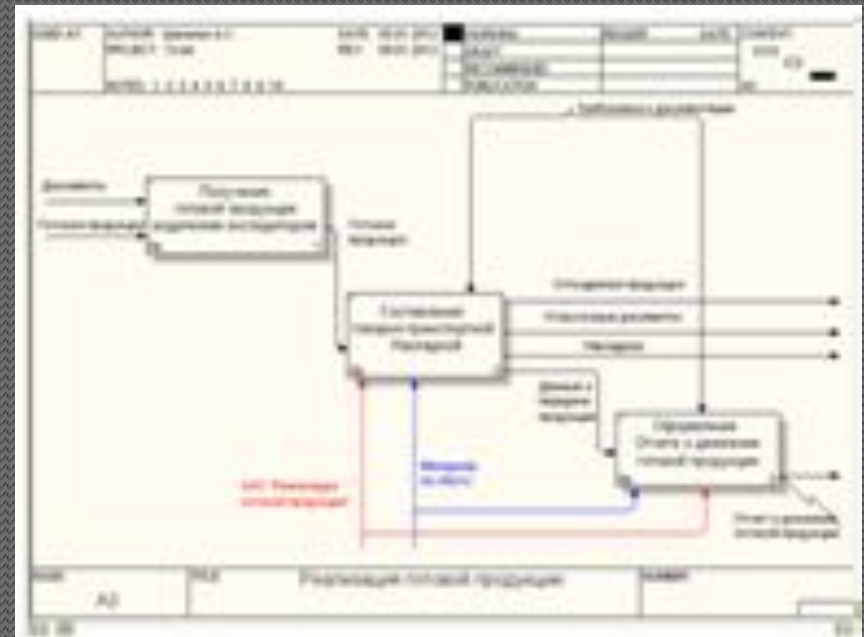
USED AT: AUTHOR: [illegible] PROJECT: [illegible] DATE: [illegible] REV: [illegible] WORKING DRAFT RECOMMENDED PUBLICATION READER DATE CONTEXT: NOTES: 1 2 3 4 5 6 7 8 9 10

Требования к документации

Документы

Готовая продукция

Получение готовой продукции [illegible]

Готовая продукция

Составление товарно-транспортной накладной

Отгруженная продукция

Отгрузочные документы

Накладная

Данные о передаче продукции

Оформление Отчета о движении готовой продукции

АИС Реализация готовой продукции

Менеджер по сбыту

Отчет о движении готовой продукции

NODE: A3 TITLE: Реализация готовой продукции NUMBER: